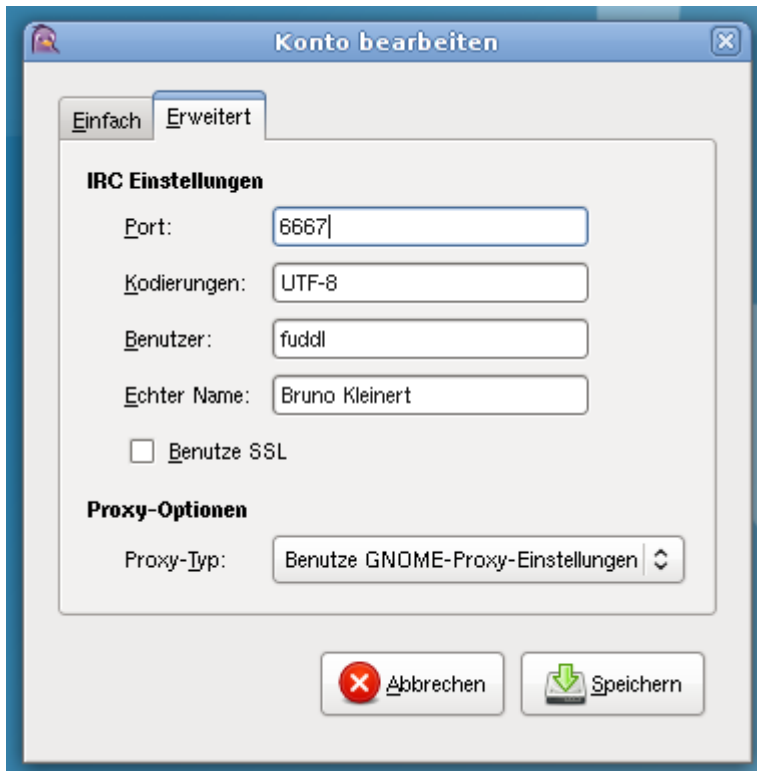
Konto bearbeiten

Einfach
Erweitert

IRC Einstellungen

Port: 6667

Kodierungen: UTF-8

Benutzer: fuddl

Echter Name: Bruno Kleinert

Benutze SSL

Proxy-Optionen

Proxy-Typ: Benutze GNOME-Proxy-Einstellungen

Abbrechen
Speichern